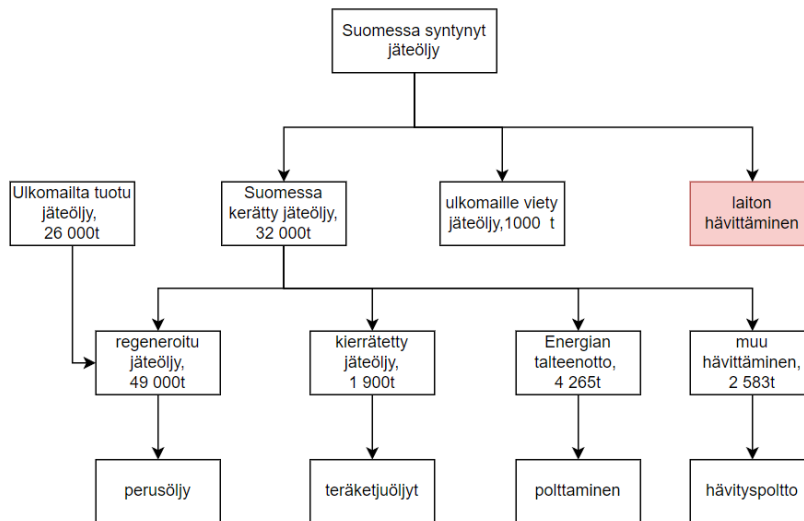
Suomessa syntynyt jäteöljy

Ulkomailta tuotu jäteöljy, 26 000t

Suomessa kerätty jäteöljy, 32 000t

ulkomaille viety jäteöljy,1000 t

laiton hävittäminen

regeneroitu jäteöljy, 49 000t

kierrätetty jäteöljy, 1 900t

Energian talteenotto, 4 265t

muu hävittäminen, 2 583t

perusöljy

teräketjuöljyt

polttaminen

hävityspoltto